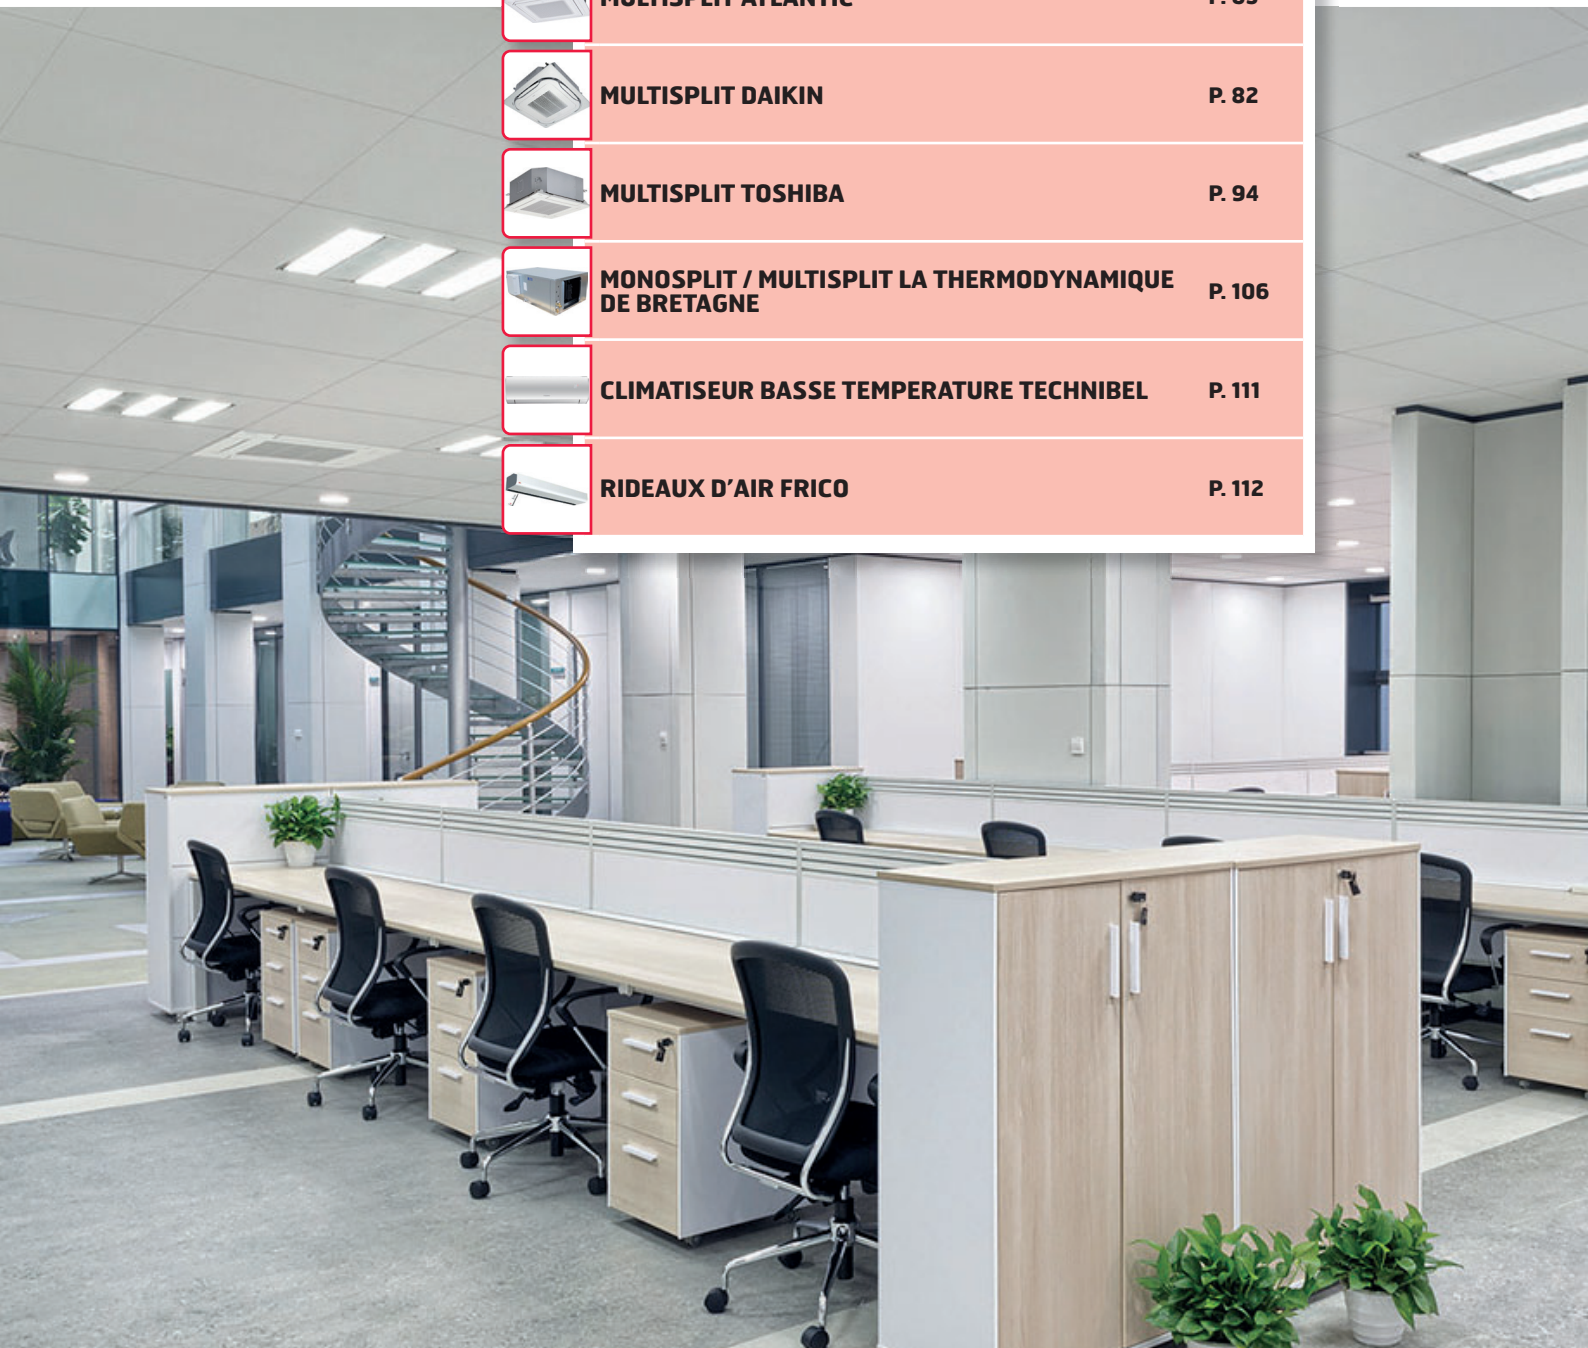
MULTISPLIT ATLANTIC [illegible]

MULTISPLIT DAIKIN P. 82

MULTISPLIT TOSHIBA P. 94

MONOSPLIT / MULTISPLIT LA THERMODYNAMIQUE DE BRETAGNE P. 106

CLIMATISEUR BASSE TEMPERATURE TECHNIBEL P. 111

RIDEAUX D'AIR FRICO P. 112